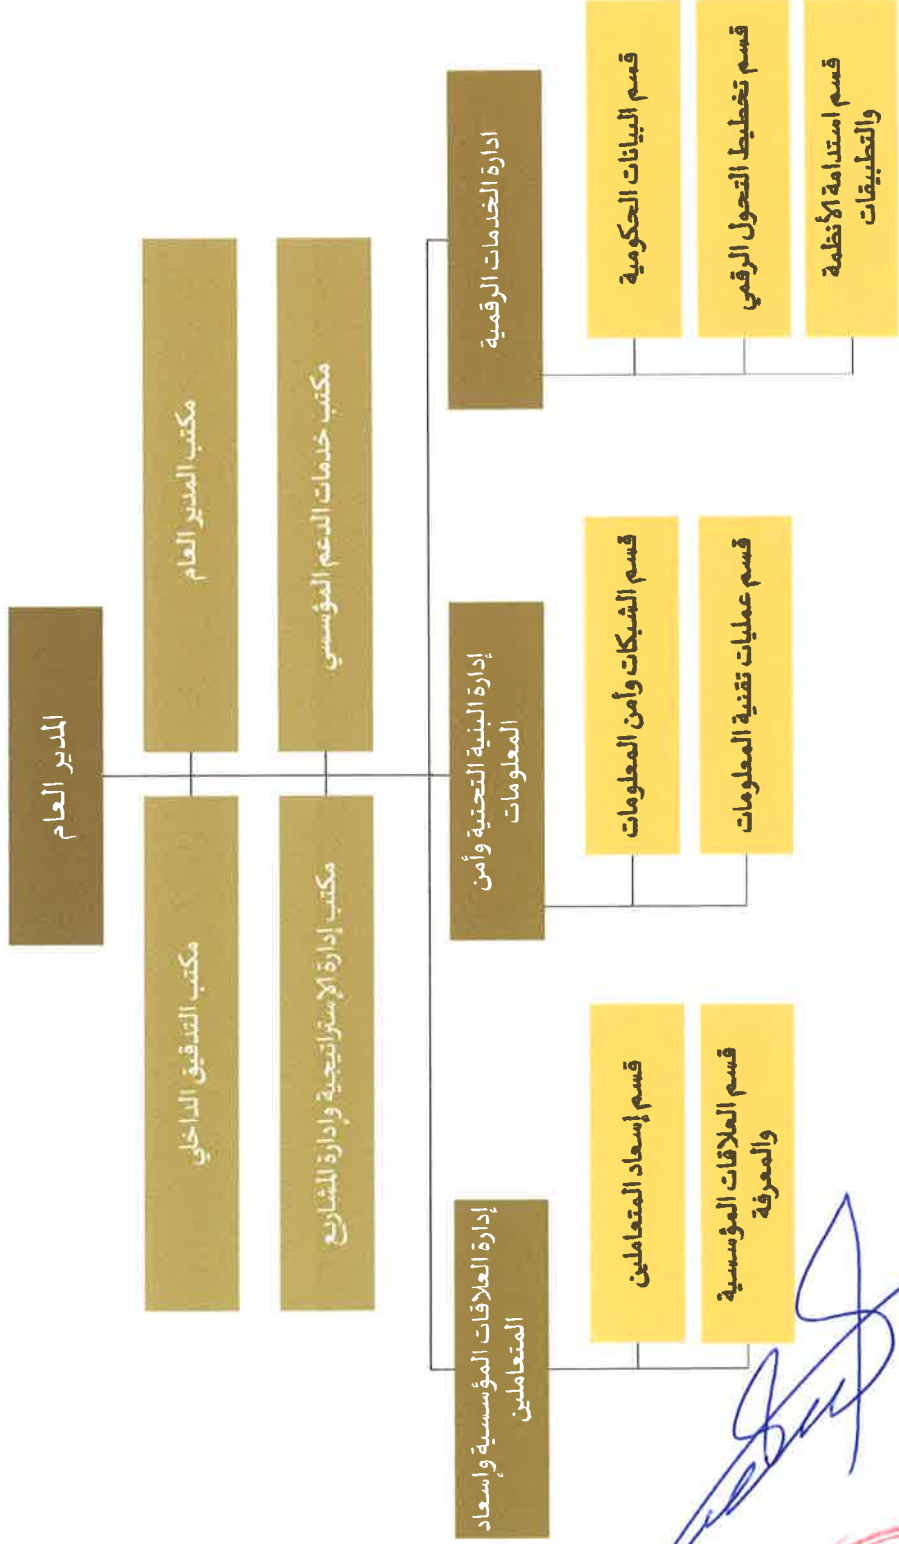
المدير العام

مكتب المدير العام

مكتب خدمات الدعم المؤسسي

مكتب التدقيق الداخلي

مكتب إدارة الإستراتيجية وإدارة المشاريع

ادارة الخدمات الرقمية

قسم البيانات الحكومية

قسم تخطيط التحول الرقمي

قسم استدامة الأنظمة والتطبيقات

إدارة البنية التحتية وأمن المعلومات

قسم الشبكات وأمن المعلومات

قسم عمليات تقنية المعلومات

إدارة العلاقات المؤسسية واسعاد المتعاملين

قسم إسعاد المتعاملين

قسم العلاقات المؤسسية والمعرفة